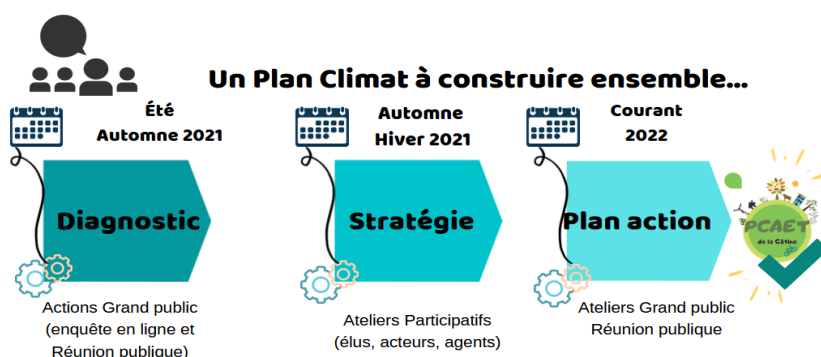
Un Plan Climat à construire ensemble...

Été
Automne 2021

Diagnostic

Actions Grand public
(enquête en ligne et
Réunion publique)

Automne
Hiver 2021

Stratégie

Ateliers Participatifs
(élus, acteurs, agents)

Courant
2022

Plan action

Ateliers Grand public
Réunion publique

PCAET
de la Gâtine